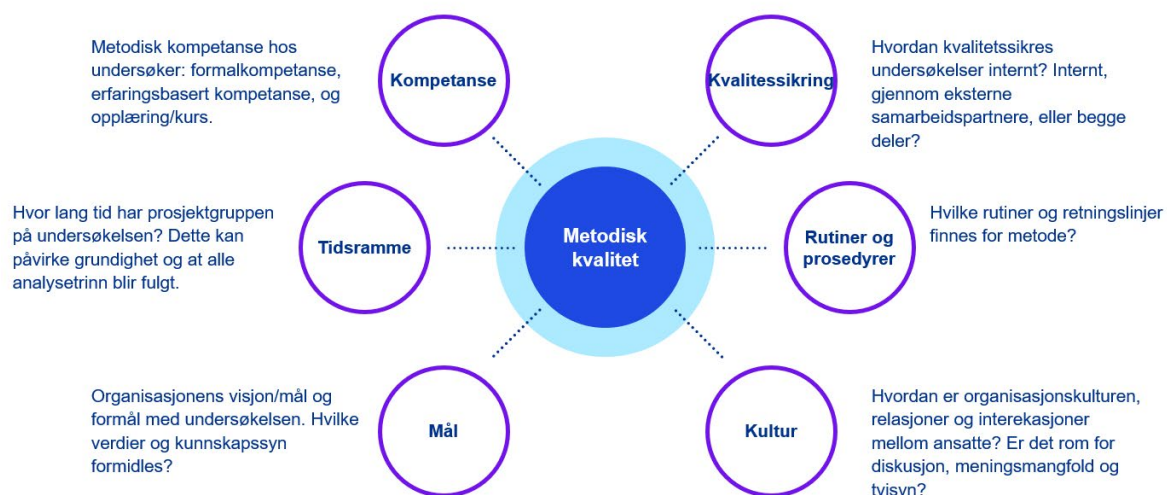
Metodisk kompetanse hos undersøker: formalkompetanse, erfaringsbasert kompetanse, og opplæring/kurs.

Kompetanse

Kvalitessikring

Hvordan kvalitetssikres undersøkelser internt? Internt, gjennom eksterne samarbeidspartnere, eller begge deler?

Hvor lang tid har prosjektgruppen på undersøkelsen? Dette kan påvirke grundighet og at alle analysetrinn blir fulgt.

Tidsramme

Metodisk kvalitet

Rutiner og prosedyrer

Hvilke rutiner og retningslinjer finnes for metode?

Organisasjonens visjon/mål og formål med undersøkelsen. Hvilke verdier og kunnskapssyn formidles?

Mål

Kultur

Hvordan er organisasjonskulturen, relasjoner og interekasjoner mellom ansatte? Er det rom for diskusjon, meningsmangfold og tvisyn?